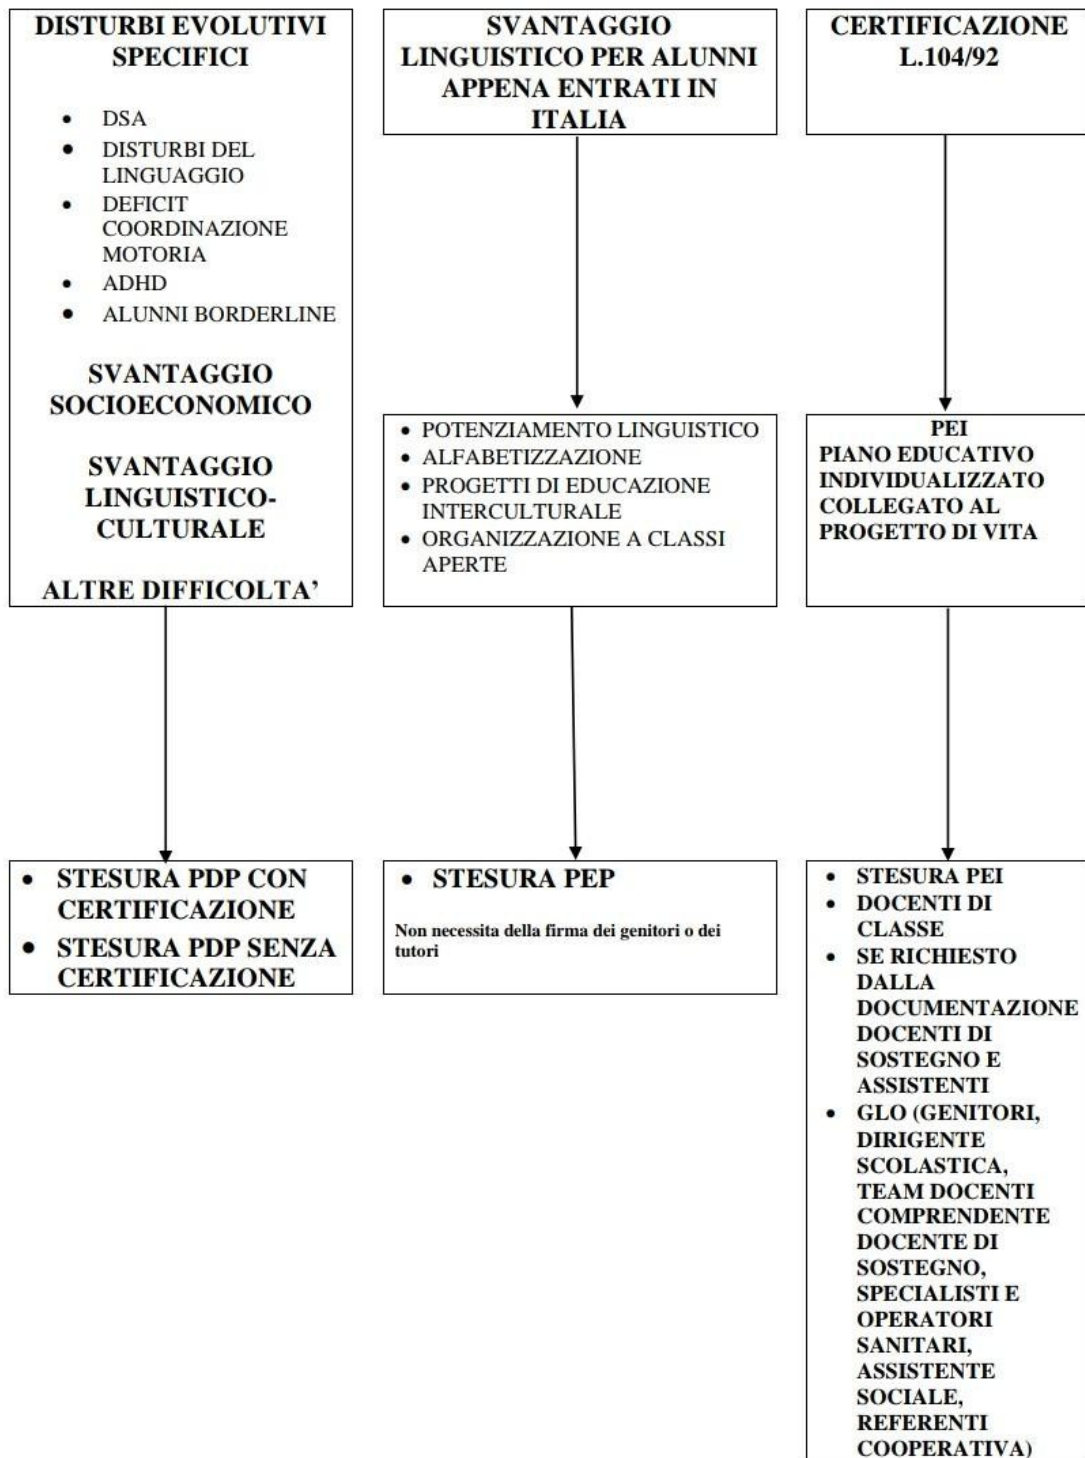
DISTURBI EVOLUTIVI SPECIFICI

- DSA
- DISTURBI DEL LINGUAGGIO
- DEFICIT COORDINAZIONE MOTORIA
- ADHD
- ALUNNI BORDERLINE

SVANTAGGIO SOCIOECONOMICO

SVANTAGGIO LINGUISTICO-CULTURALE

ALTRE DIFFICOLTA'

- STESURA PDP CON CERTIFICAZIONE
- STESURA PDP SENZA CERTIFICAZIONE

SVANTAGGIO LINGUISTICO PER ALUNNI APPENA ENTRATI IN ITALIA

- POTENZIAMENTO LINGUISTICO
- ALFABETIZZAZIONE
- PROGETTI DI EDUCAZIONE INTERCULTURALE
- ORGANIZZAZIONE A CLASSI APERTE

- STESURA PEP

Non necessita della firma dei genitori o dei tutori

CERTIFICAZIONE L.104/92

PEI
PIANO EDUCATIVO INDIVIDUALIZZATO COLLEGATO AL PROGETTO DI VITA

- STESURA PEI
- DOCENTI DI CLASSE
- SE RICHIESTO DALLA DOCUMENTAZIONE DOCENTI DI SOSTEGNO E ASSISTENTI
- GLO (GENITORI, DIRIGENTE SCOLASTICA, TEAM DOCENTI COMPRENDENTE DOCENTE DI SOSTEGNO, SPECIALISTI E OPERATORI SANITARI, ASSISTENTE SOCIALE, REFERENTI COOPERATIVA)